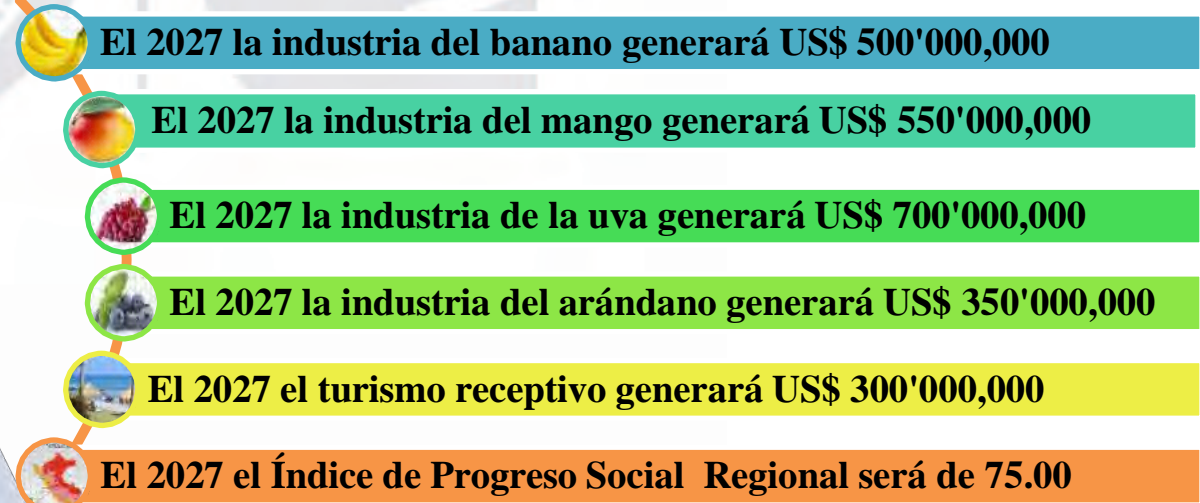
El 2027 la industria del banano generará US$ 500'000,000

El 2027 la industria del mango generará US$ 550'000,000

El 2027 la industria de la uva generará US$ 700'000,000

El 2027 la industria del arándano generará US$ 350'000,000

El 2027 el turismo receptivo generará US$ 300'000,000

El 2027 el Índice de Progreso Social Regional será de 75.00